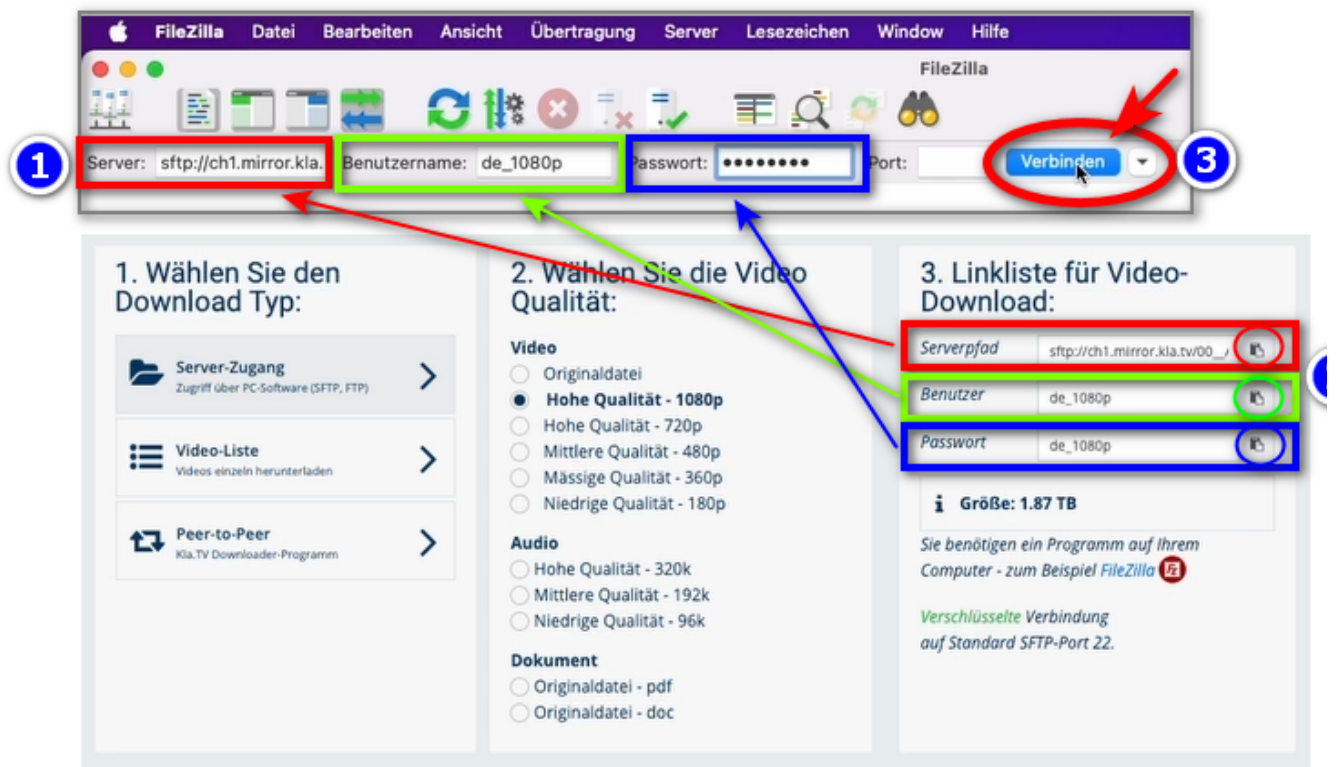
FileZilla Datei Bearbeiten Ansicht Übertragung Server Lesezeichen Window Hilfe

FileZilla

1 Server: sftp://ch1.mirror.kla. Benutzername: de_1080p Passwort: ●●●●●●●● Port: Verbinden 3

1. Wählen Sie den Download Typ:

Server-Zugang
Zugriff über PC-Software (SFTP, FTP)

Video-Liste
Videos einzeln herunterladen

Peer-to-Peer
Kla.TV Downloader-Programm

2. Wählen Sie die Video Qualität:

Video
Originaldatei
Hohe Qualität - 1080p
Hohe Qualität - 720p
Mittlere Qualität - 480p
Mässige Qualität - 360p
Niedrige Qualität - 180p

Audio
Hohe Qualität - 320k
Mittlere Qualität - 192k
Niedrige Qualität - 96k

Dokument
Originaldatei - pdf
Originaldatei - doc

3. Linkliste für Video-Download:

| Serverpfad | sftp://ch1.mirror.kla.tv/00_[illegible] |
|---|---|
| Benutzer | de_1080p |
| Passwort | de_1080p |

Größe: 1.87 TB

Sie benötigen ein Programm auf Ihrem Computer - zum Beispiel FileZilla

Verschlüsselte Verbindung auf Standard SFTP-Port 22.